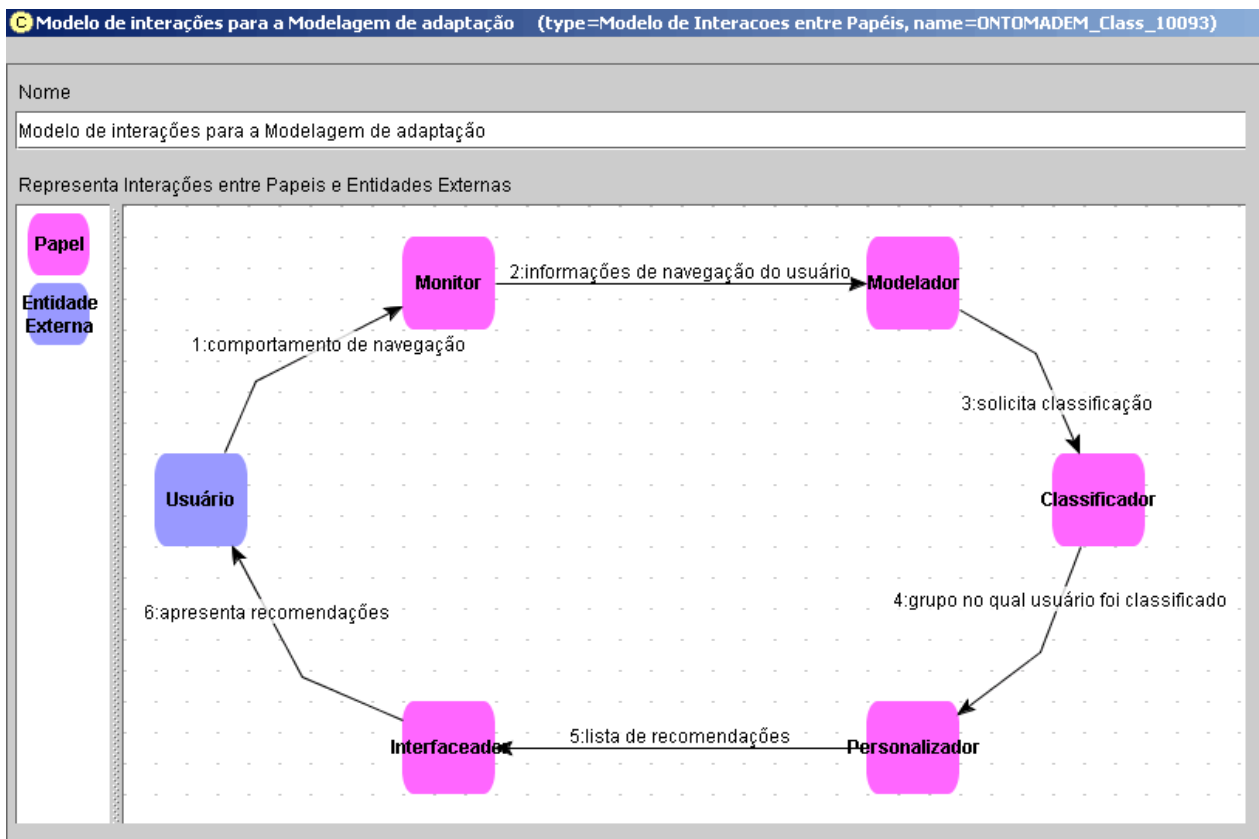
C Modelo de interações para a Modelagem de adaptação (type=Modelo de Interacoes entre Papéis, name=ONTOMADEM_Class_10093)

Nome

Modelo de interações para a Modelagem de adaptação

Representa Interações entre Papeis e Entidades Externas

Papel

Entidade Externa

Monitor

2:informações de navegação do usuário

Modelador

1:comportamento de navegação

3:solicita classificação

Usuário

Classificador

4:grupo no qual usuário foi classificado

6:apresenta recomendações

Interfaceador

5:lista de recomendações

Personalizador